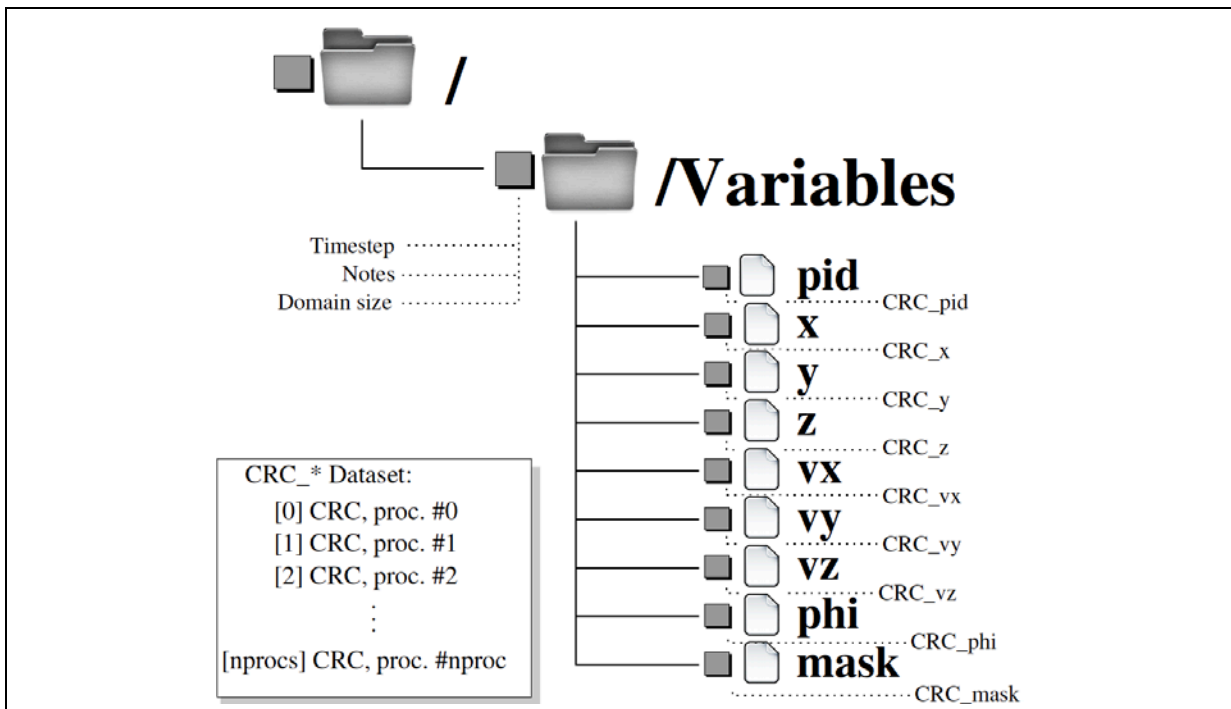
/

/Variables

Timestep
Notes
Domain size

pid
CRC_pid
x
CRC_x
y
CRC_y
z
CRC_z
vx
CRC_vx
vy
CRC_vy
vz
CRC_vz
phi
CRC_phi
mask
CRC_mask

CRC_* Dataset:
[0] CRC, proc. #0
[1] CRC, proc. #1
[2] CRC, proc. #2
⋮
[nprocs] CRC, proc. #nproc